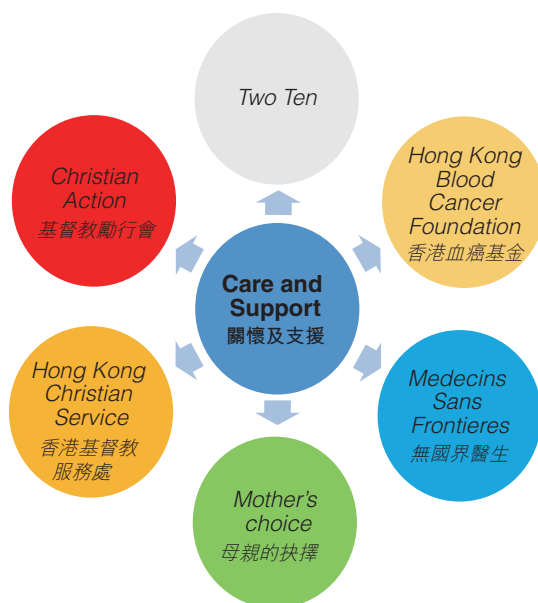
Care and Support
關懷及支援

Two Ten

Hong Kong Blood Cancer Foundation
香港血癌基金

Medecins Sans Frontieres
無國界醫生

Mother's choice
母親的抉擇

Hong Kong Christian Service
香港基督教服務處

Christian Action
基督教勵行會